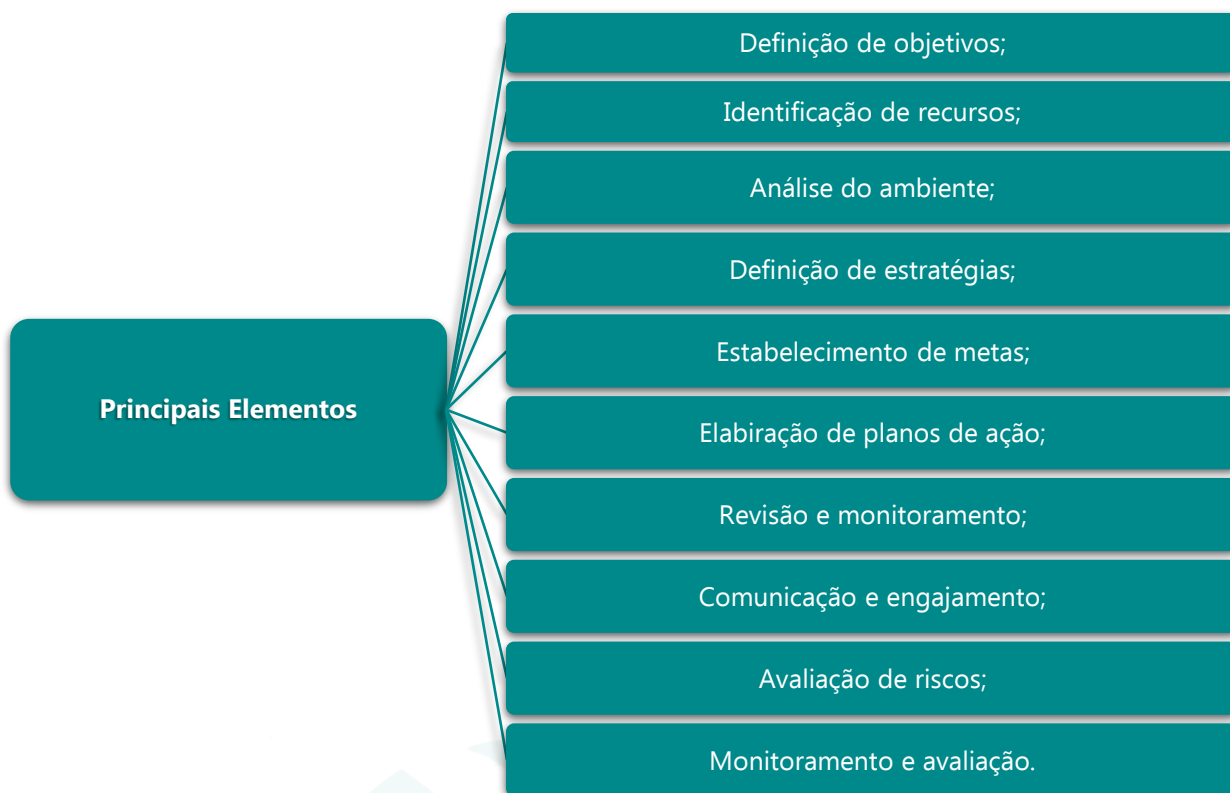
Principais Elementos

Definição de objetivos;

Identificação de recursos;

Análise do ambiente;

Definição de estratégias;

Estabelecimento de metas;

Elabiração de planos de ação;

Revisão e monitoramento;

Comunicação e engajamento;

Avaliação de riscos;

Monitoramento e avaliação.